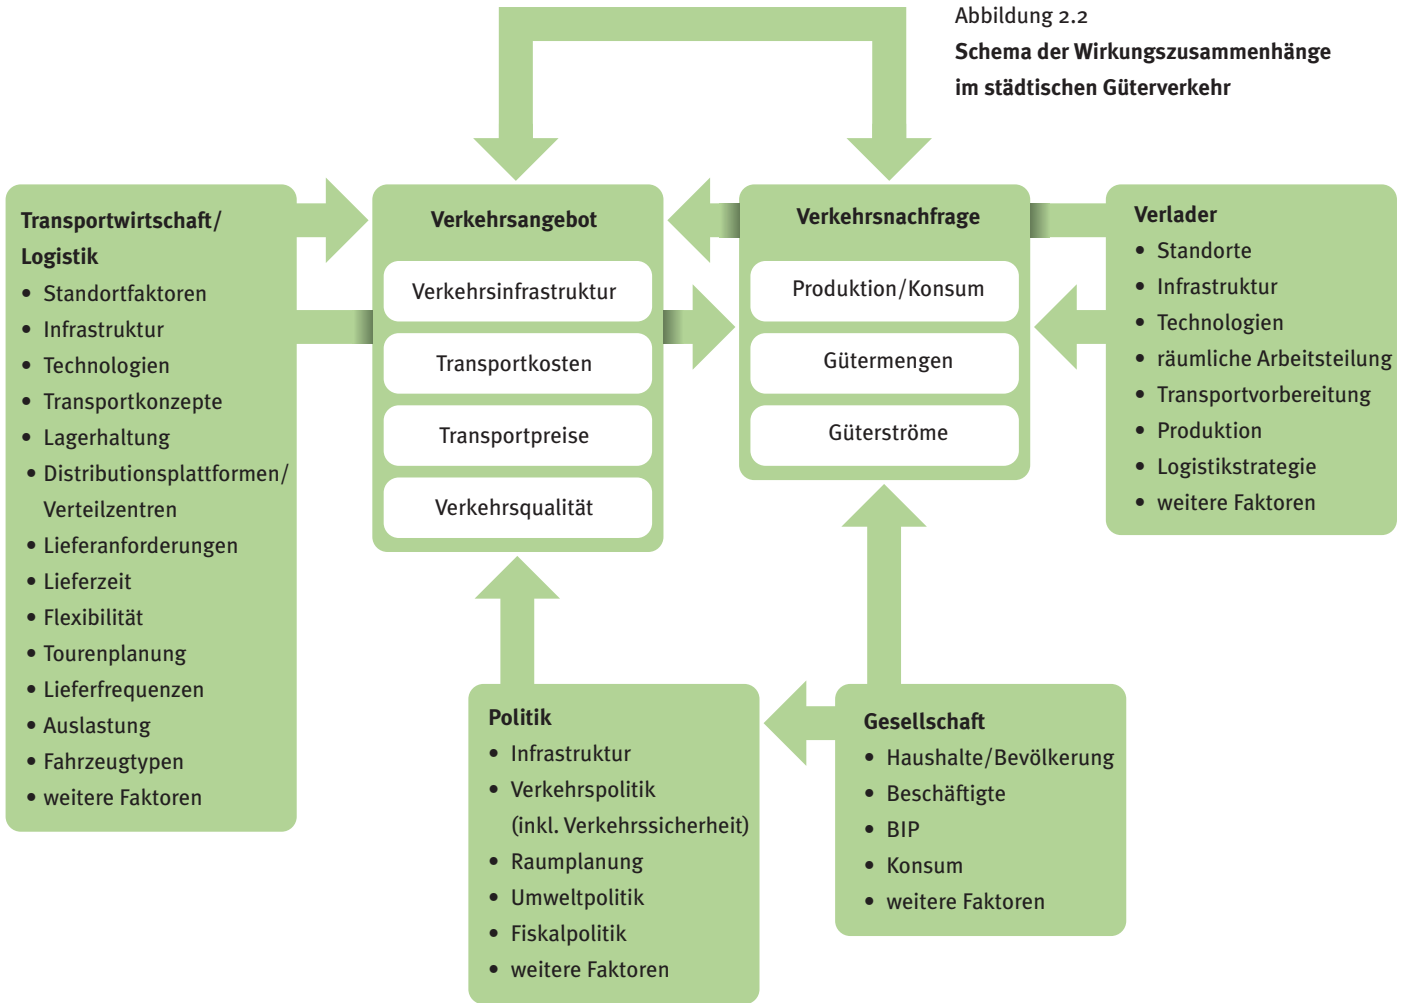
Abbildung 2.2
**Schema der Wirkungszusammenhänge im städtischen Güterverkehr**

**Transportwirtschaft/ Logistik**
- Standortfaktoren
- Infrastruktur
- Technologien
- Transportkonzepte
- Lagerhaltung
- Distributionsplattformen/ Verteilzentren
- Lieferanforderungen
- Lieferzeit
- Flexibilität
- Tourenplanung
- Lieferfrequenzen
- Auslastung
- Fahrzeugtypen
- weitere Faktoren

**Verkehrsangebot**
Verkehrsinfrastruktur
Transportkosten
Transportpreise
Verkehrsqualität

**Verkehrsnachfrage**
Produktion/Konsum
Gütermengen
Güterströme

**Verlader**
- Standorte
- Infrastruktur
- Technologien
- räumliche Arbeitsteilung
- Transportvorbereitung
- Produktion
- Logistikstrategie
- weitere Faktoren

**Politik**
- Infrastruktur
- Verkehrspolitik (inkl. Verkehrssicherheit)
- Raumplanung
- Umweltpolitik
- Fiskalpolitik
- weitere Faktoren

**Gesellschaft**
- Haushalte/Bevölkerung
- Beschäftigte
- BIP
- Konsum
- weitere Faktoren